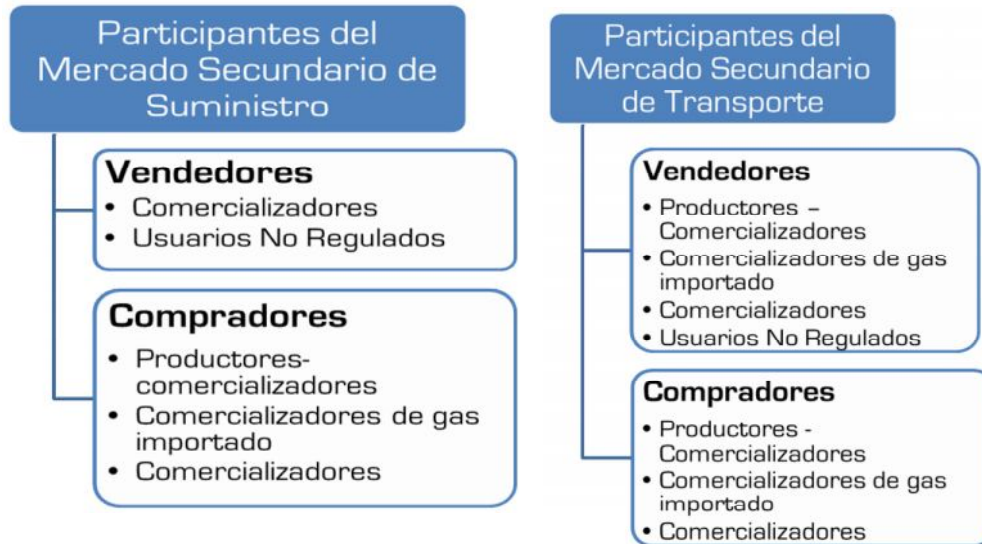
Participantes del Mercado Secundario de Suministro

Vendedores
• Comercializadores
• Usuarios No Regulados

Compradores
• Productores-comercializadores
• Comercializadores de gas importado
• Comercializadores

Participantes del Mercado Secundario de Transporte

Vendedores
• Productores – Comercializadores
• Comercializadores de gas importado
• Comercializadores
• Usuarios No Regulados

Compradores
• Productores - Comercializadores
• Comercializadores de gas importado
• Comercializadores